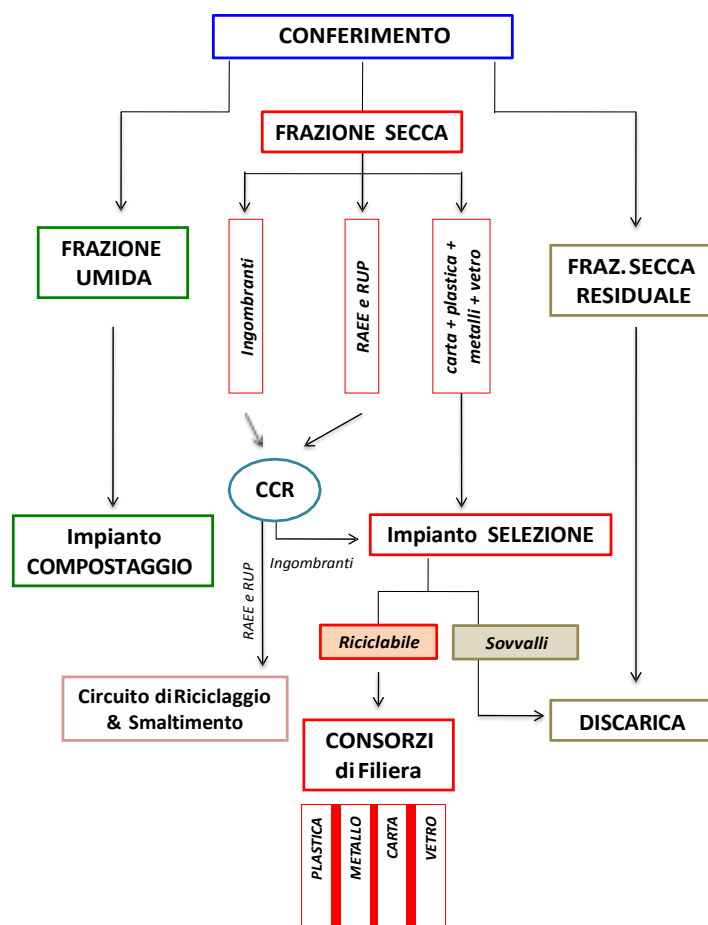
CONFERIMENTO

FRAZIONE SECCA

FRAZIONE UMIDA

Ingombranti

RAEE e RUP

carta + plastica + metalli + vetro

FRAZ. SECCA RESIDUALE

CCR

Impianto COMPOSTAGGIO

Ingombranti

Impianto SELEZIONE

RAEE e RUP

Riciclabile

Sovvalli

Circuito di Riciclaggio & Smaltimento

DISCARICA

CONSORZI di Filiera

PLASTICA

METALLO

CARTA

VETRO